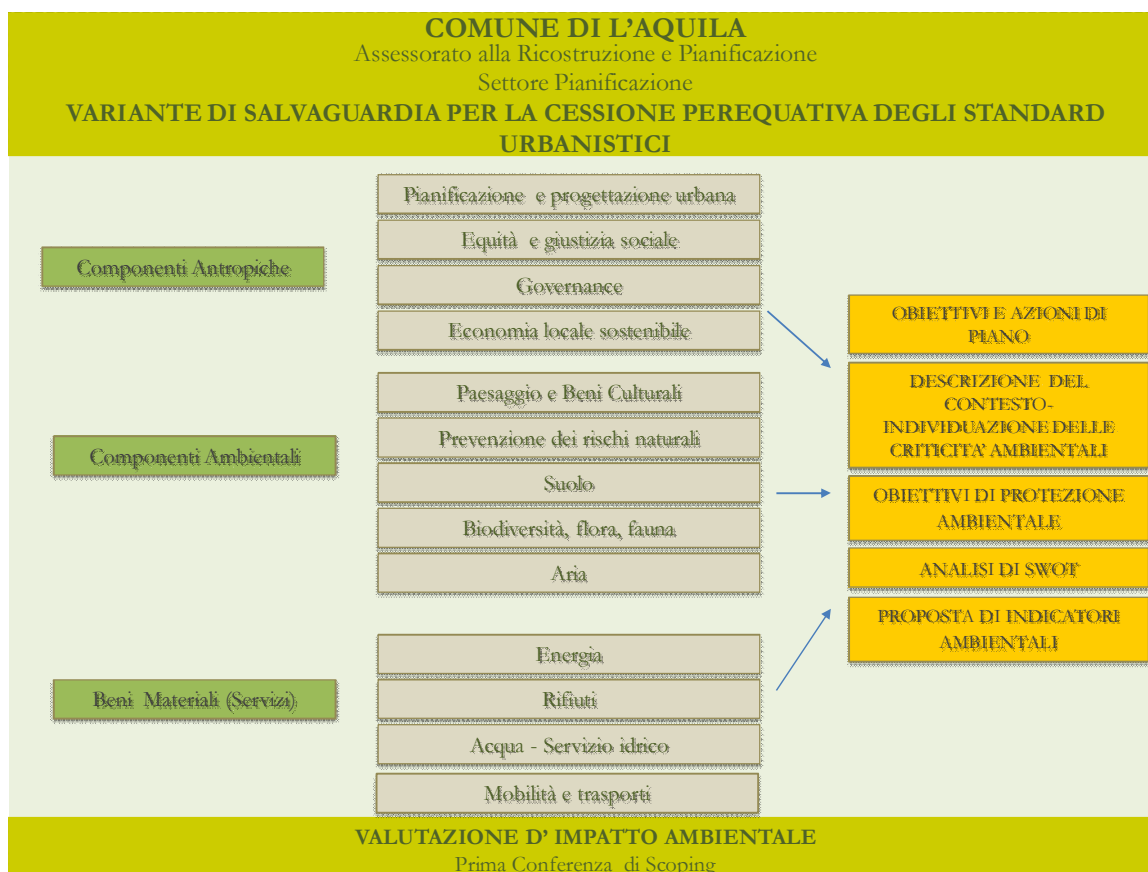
COMUNE DI L'AQUILA
Assessorato alla Ricostruzione e Pianificazione
Settore Pianificazione
VARIANTE DI SALVAGUARDIA PER LA CESSIONE PEREQUATIVA DEGLI STANDARD URBANISTICI

Componenti Antropiche

Pianificazione e progettazione urbana

Equità e giustizia sociale

Governance

Economia locale sostenibile

Componenti Ambientali

Paesaggio e Beni Culturali

Prevenzione dei rischi naturali

Suolo

Biodiversità, flora, fauna

Aria

Beni Materiali (Servizi)

Energia

Rifiuti

Acqua - Servizio idrico

Mobilità e trasporti

OBIETTIVI E AZIONI DI PIANO

DESCRIZIONE DEL CONTESTO-INDIVIDUAZIONE DELLE CRITICITA' AMBIENTALI

OBIETTIVI DI PROTEZIONE AMBIENTALE

ANALISI DI SWOT

PROPOSTA DI INDICATORI AMBIENTALI

VALUTAZIONE D' IMPATTO AMBIENTALE
Prima Conferenza di Scoping